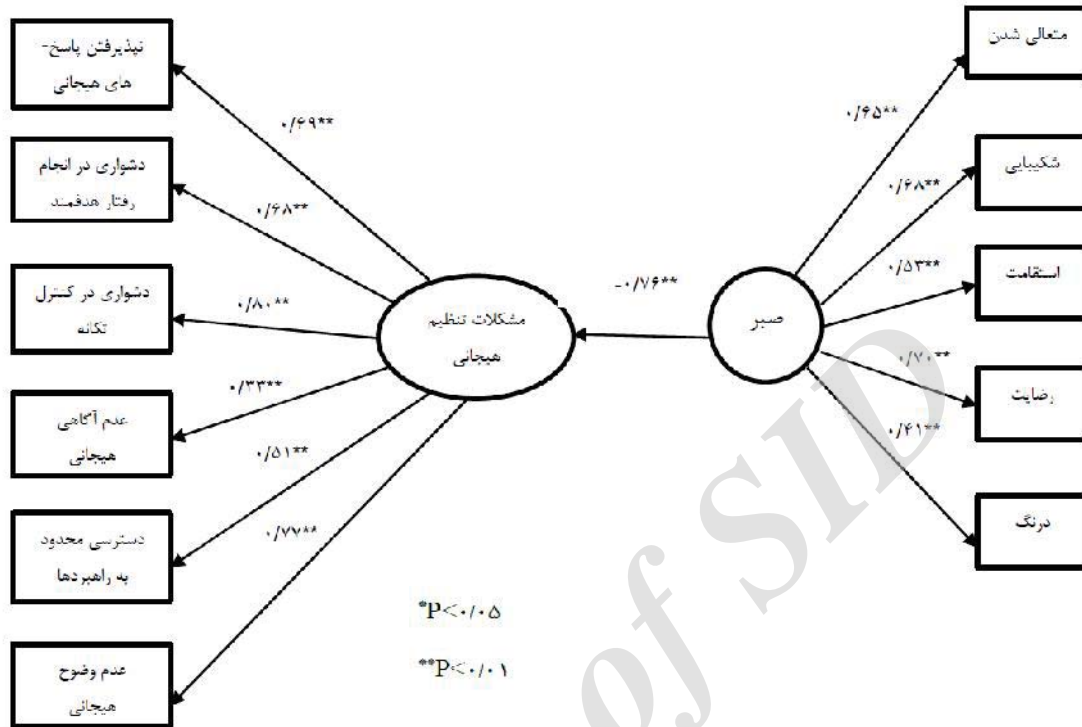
نپذیرفتن پاسخ-های هیجانی

دشواری در انجام رفتار هدفمند

دشواری در کنترل تکانه

عدم آگاهی هیجانی

دسترسی محدود به راهبردها

عدم وضوح هیجانی

۰/۶۹**

۰/۶۸**

۰/۸۰**

۰/۳۳**

۰/۵۱**

۰/۷۷**

مشکلات تنظیم هیجانی

-۰/۷۶**

صبر

۰/۶۵**

۰/۶۸**

۰/۵۳**

۰/۷۰**

۰/۴۱**

متعالی شدن

شکیبایی

استقامت

رضایت

درنگ

*P<۰/۰۵

**P<۰/۰۱

of SID